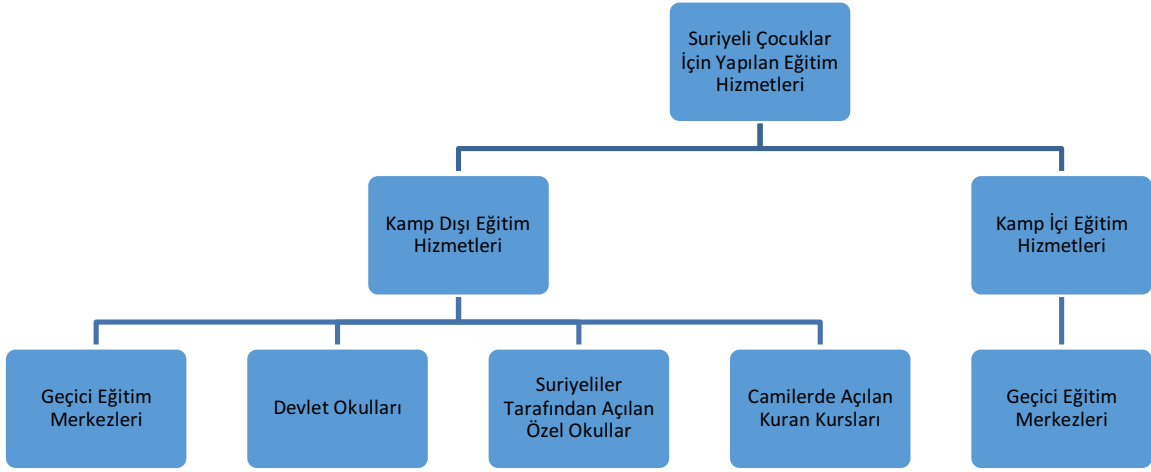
Suriyeli Çocuklar İçin Yapılan Eğitim Hizmetleri

Kamp Dışı Eğitim Hizmetleri

Kamp İçi Eğitim Hizmetleri

Geçici Eğitim Merkezleri

Devlet Okulları

Suriyeliler Tarafından Açılan Özel Okullar

Camilerde Açılan Kuran Kursları

Geçici Eğitim Merkezleri